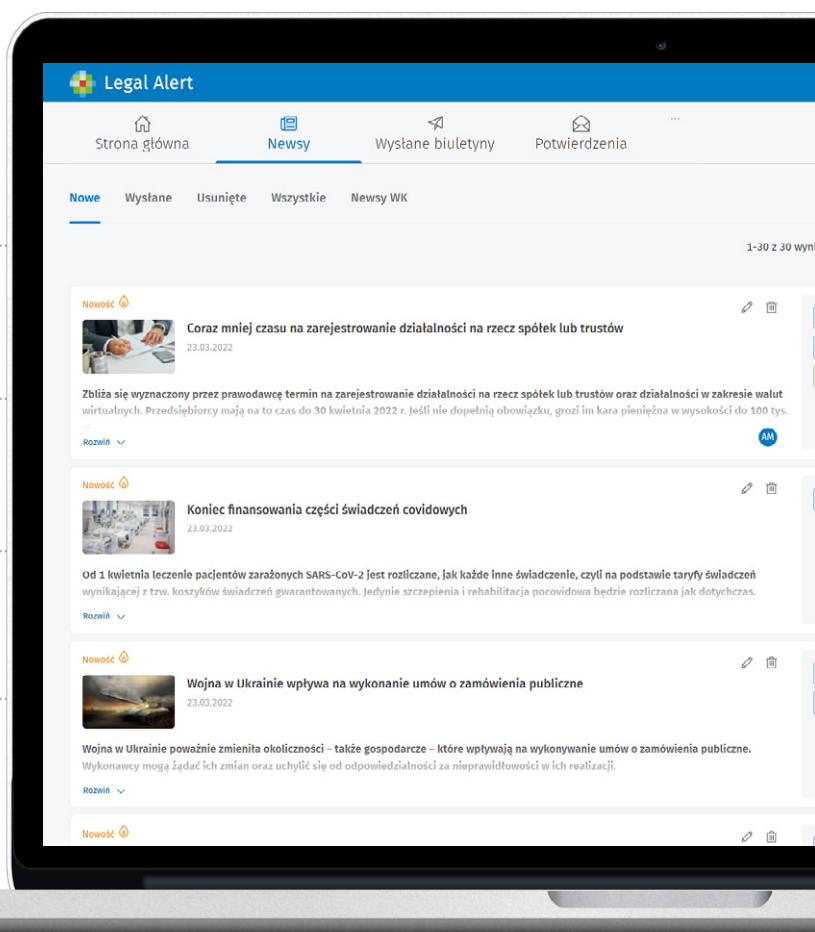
Legal Alert

Strona główna
Newsy
Wysłane biuletyny
Potwierdzenia
...

Nowe
Wysłane
Usunięte
Wszystkie
Newsy WK

1-30 z 30 wyn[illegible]

Nowość

Coraz mniej czasu na zarejestrowanie działalności na rzecz spółek lub trustów
23.03.2022

Zbliża się wyznaczony przez prawodawcę termin na zarejestrowanie działalności na rzecz spółek lub trustów oraz działalności w zakresie walut wirtualnych. Przedsiębiorcy mają na to czas do 30 kwietnia 2022 r. Jeśli nie dopełnią obowiązku, grozi im kara pieniężna w wysokości do 100 tys.

Rozwiń

AM

Nowość

Koniec finansowania części świadczeń covidowych
23.03.2022

Od 1 kwietnia leczenie pacjentów zarażonych SARS-CoV-2 jest rozliczane, jak każde inne świadczenie, czyli na podstawie taryfy świadczeń wynikającej z tzw. koszyków świadczeń gwarantowanych. Jedynie szczepienia i rehabilitacja pocovidowa będzie rozliczana jak dotychczas.

Rozwiń

Nowość

Wojna w Ukrainie wpływa na wykonanie umów o zamówienia publiczne
23.03.2022

Wojna w Ukrainie poważnie zmieniła okoliczności – także gospodarcze – które wpływają na wykonywanie umów o zamówienia publiczne. Wykonawcy mogą żądać ich zmian oraz uchylić się od odpowiedzialności za nieprawidłowości w ich realizacji.

Rozwiń

Nowość